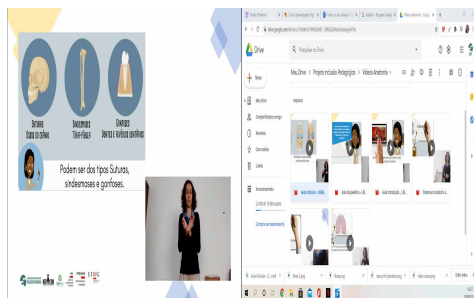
Suturas
Ossos do crânio

Sindesmoses
Tíbia-Fíbula

Gonfoses
Dentes e alvéolos dentários

Podem ser dos tipos Suturas, sindesmoses e gonfoses.

Drive

Pesquisar no Drive

Novo

Meu Drive

Compartilhados comigo

Recentes

Com estrela

Lixeira

Armazenamento

Comprar armazenamento

Meu Drive > Projeto Inclusão Pedagógica > Vídeos Anatomia

Arquivos

Aula Articular - LIBRAS

Aula Esquelético - LIB...

Aula Introdução - LIB...

Sistema Articulatório...

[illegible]